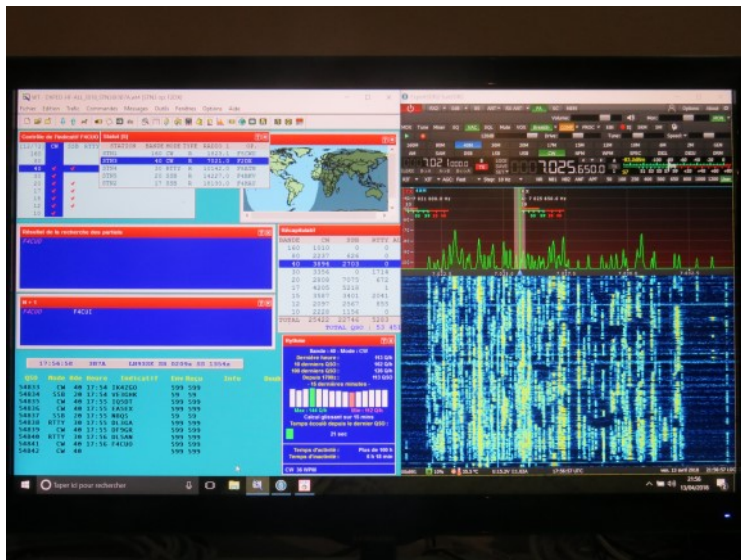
Contrôle de l'indicatif F4CUO

Résultat de la recherche des partiels
F4CUO

N + 1
F4CUO F4CUI

17:54:58 3B7A LARGEUR DU BEAM: 55

| QSO | Mode | Bde | Heure | Indicatif | Env | Reçu |
|---|---|---|---|---|---|---|
| 54833 | CW | 40 | 17:54 | IK4ZGO | 599 | 599 |
| 54834 | SSB | 20 | 17:54 | VE3GHK | 59 | 59 |
| 54835 | CW | 40 | 17:55 | SQ5BT | 599 | 599 |
| 54836 | CW | 40 | 17:55 | EA5EX | 599 | 599 |
| 54837 | SSB | 20 | 17:55 | N8QS | 59 | 59 |
| 54838 | RTTY | 20 | 17:55 | DL3GA | 599 | 599 |
| 54839 | CW | 40 | 17:55 | DF7GB | 599 | 599 |
| 54840 | RTTY | 20 | 17:56 | DL5AN | 599 | 599 |
| 54841 | CW | 40 | 17:56 | F4CUO | 599 | 599 |
| 54842 | CW | 40 | | | 599 | |

Récapitulatif

| BANDE | CW | SSB | RTTY |
|---|---|---|---|
| 160 | 1310 | 0 | |
| 80 | 2247 | 626 | |
| 40 | 3894 | 2703 | |
| 30 | 3356 | 0 | 1714 |
| 20 | 2930 | 7075 | 472 |
| 17 | 4205 | 5210 | 1 |
| 15 | 3587 | 3401 | 2081 |
| 12 | 2397 | 2567 | 855 |
| 10 | 2220 | 1156 | 0 |
| TOTAL | 25422 | 22744 | |

TOTAL QSO : 53 45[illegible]

Rythme
Bande : 40 - Mode : CW
Dernière heure : 113 Q/h
10 derniers QSO : 163 Q/h
100 derniers QSO : 135 Q/h
Depuis 1700z : 113 Q/h
Temps écoulé depuis le dernier QSO :
21 sec
Temps d'activité : Plus de 100 h
CW 36 WPM

Taper ici pour rechercher

21:56
13/04/2018